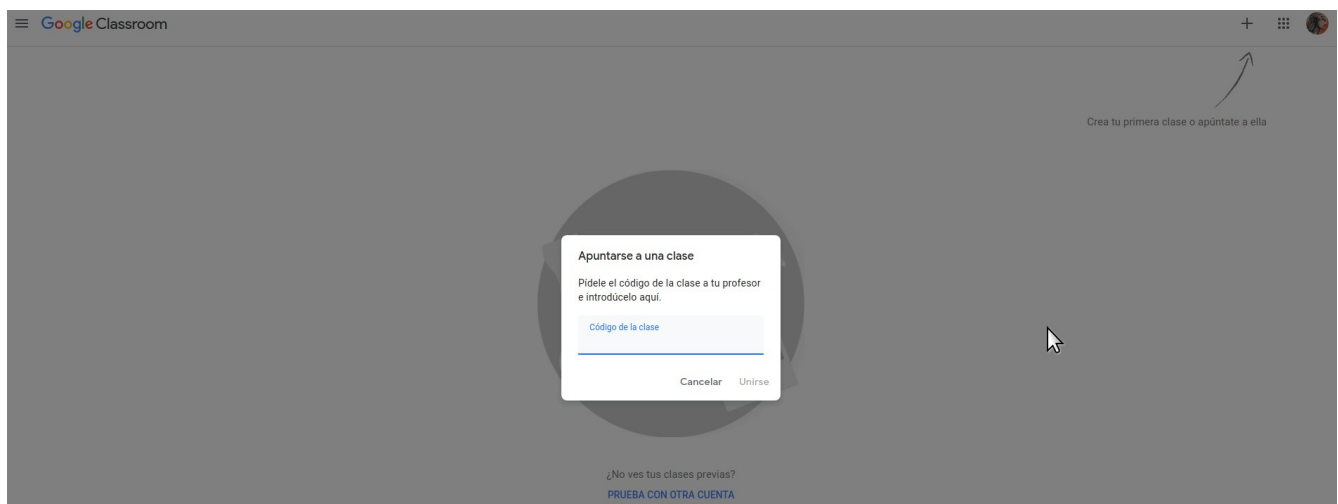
Google Classroom

+

Crea tu primera clase o apúntate a ella

Apuntarse a una clase

Pídele el código de la clase a tu profesor e introdúcelo aquí.

Código de la clase

Cancelar Unirse

¿No ves tus clases previas?

PRUEBA CON OTRA CUENTA